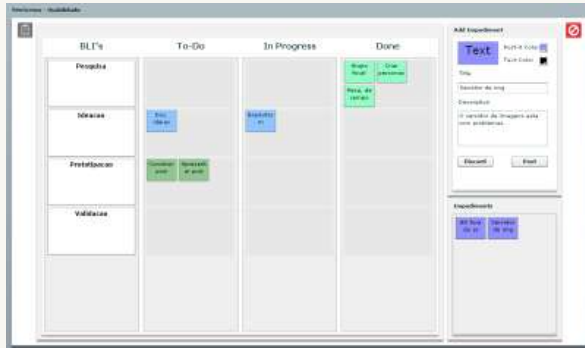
Horizonas - Usabilidade

BLI's

To-Do

In Progress

Done

Pesquisa

Ideacao

Prototipacao

Validacao

Grupo focal

Criar personas

Pesq. de campo

Exp. ideias

Brainstorm

Construir prot.

Apresentar prot.

Add Experiment

Text

Post-it Color

Text Color

Title

Servidor de img

Description

O servidor de imagens esta com problemas

Discard

Post

Experiments

Bll flow de UI

Servidor de img